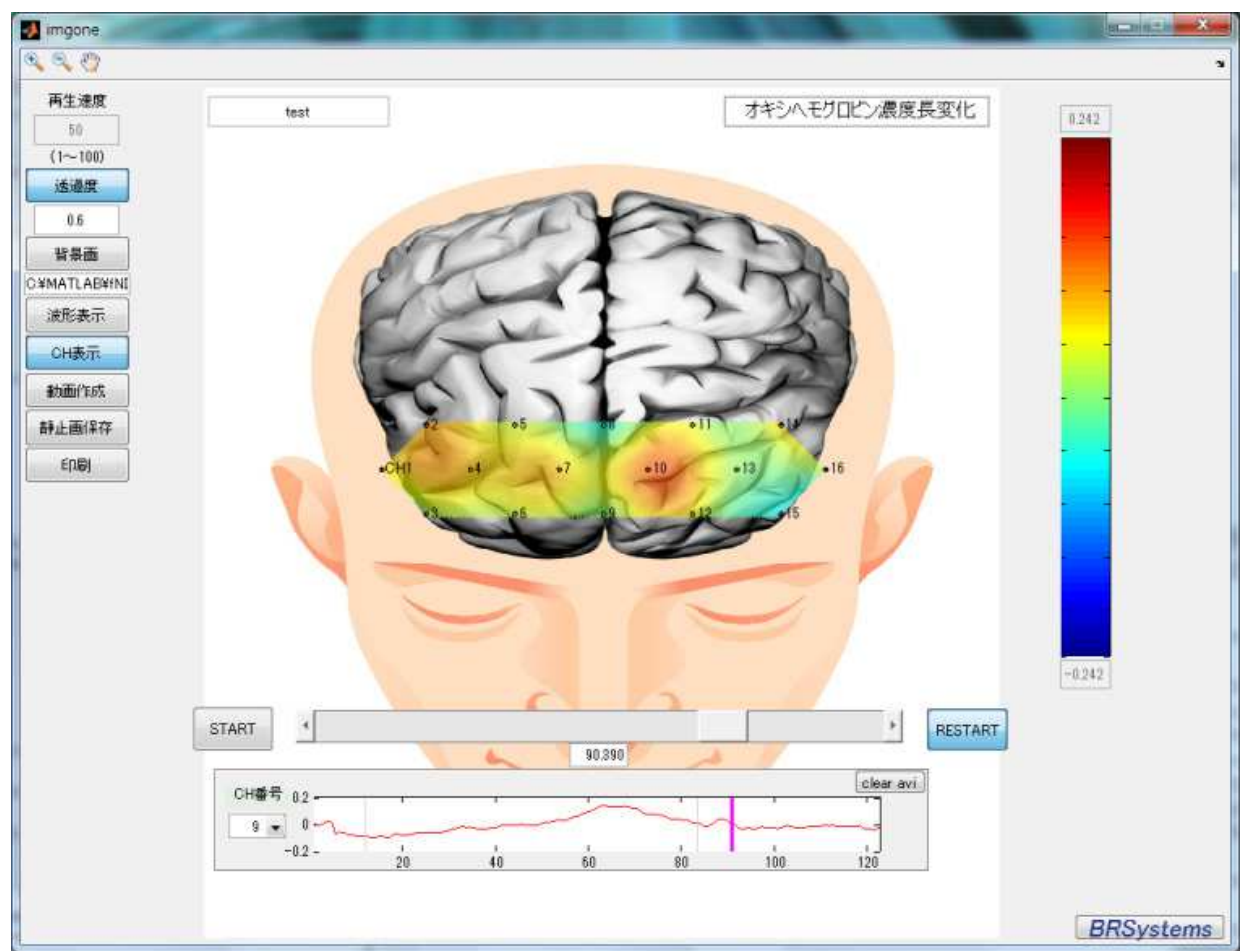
imgone

再生速度
50
(1~100)
透過度
0.6
背景画
C:¥MATLAB¥NI
波形表示
CH表示
動画作成
静止画保存
印刷

test

オキシヘモグロビン濃度長変化

0.242
-0.242

CH1 2 3 4 5 6 7 8 9 10 11 12 13 14 15 16

START
RESTART
90.390

clear avi
CH番号
9
0.2
0
-0.2
20 40 60 80 100 120

BRSystems